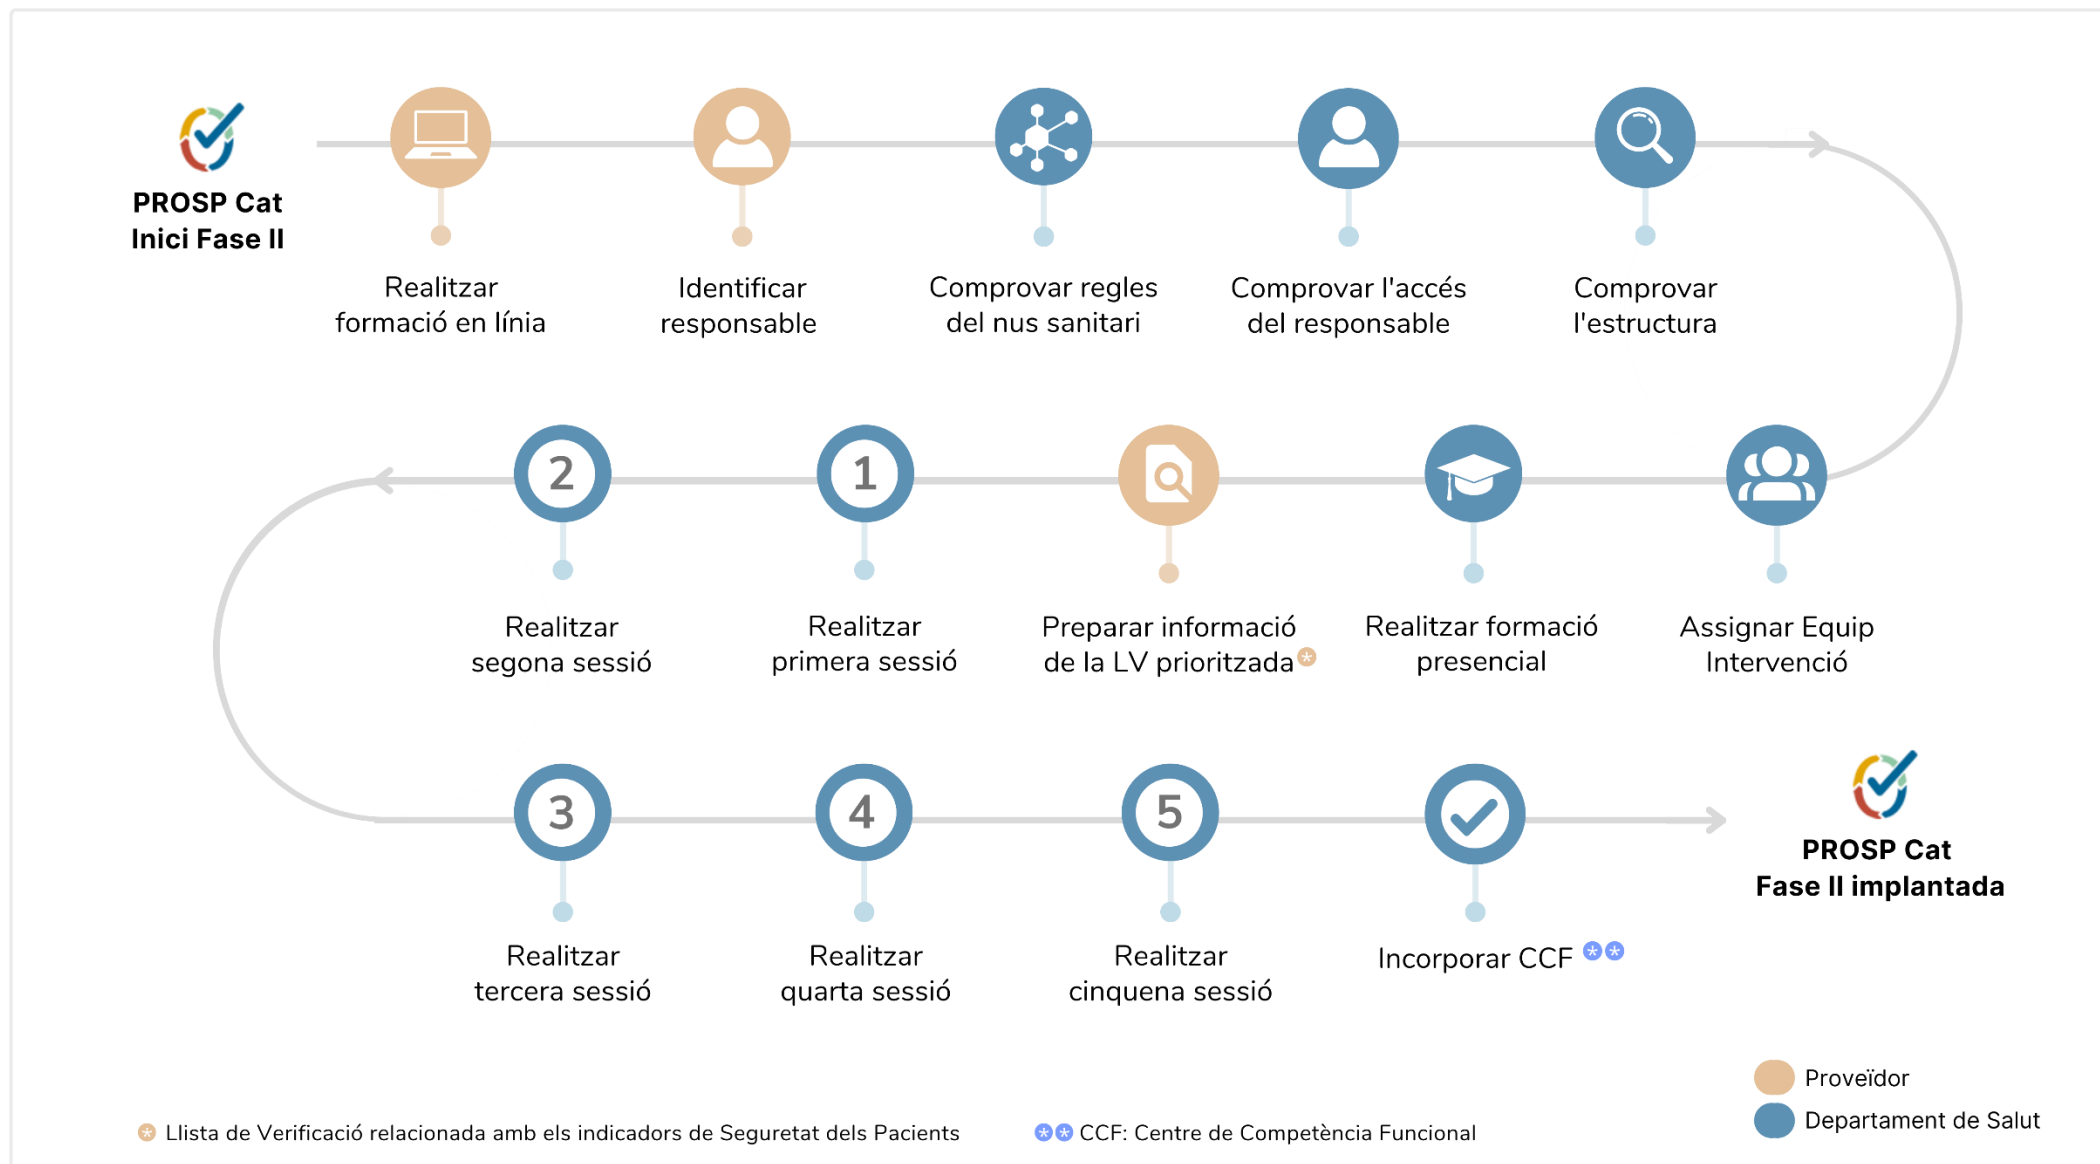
PROSP Cat
Inici Fase II

Realitzar formació en línia

Identificar responsable

Comprovar regles del nus sanitari

Comprovar l'accés del responsable

Comprovar l'estructura

2

Realitzar segona sessió

1

Realitzar primera sessió

Preparar informació de la LV prioritzada *

Realitzar formació presencial

Assignar Equip Intervenció

3

Realitzar tercera sessió

4

Realitzar quarta sessió

5

Realitzar cinquena sessió

Incorporar CCF **

PROSP Cat
Fase II implantada

Proveïdor
Departament de Salut

* Llista de Verificació relacionada amb els indicadors de Seguretat dels Pacients

** CCF: Centre de Competència Funcional